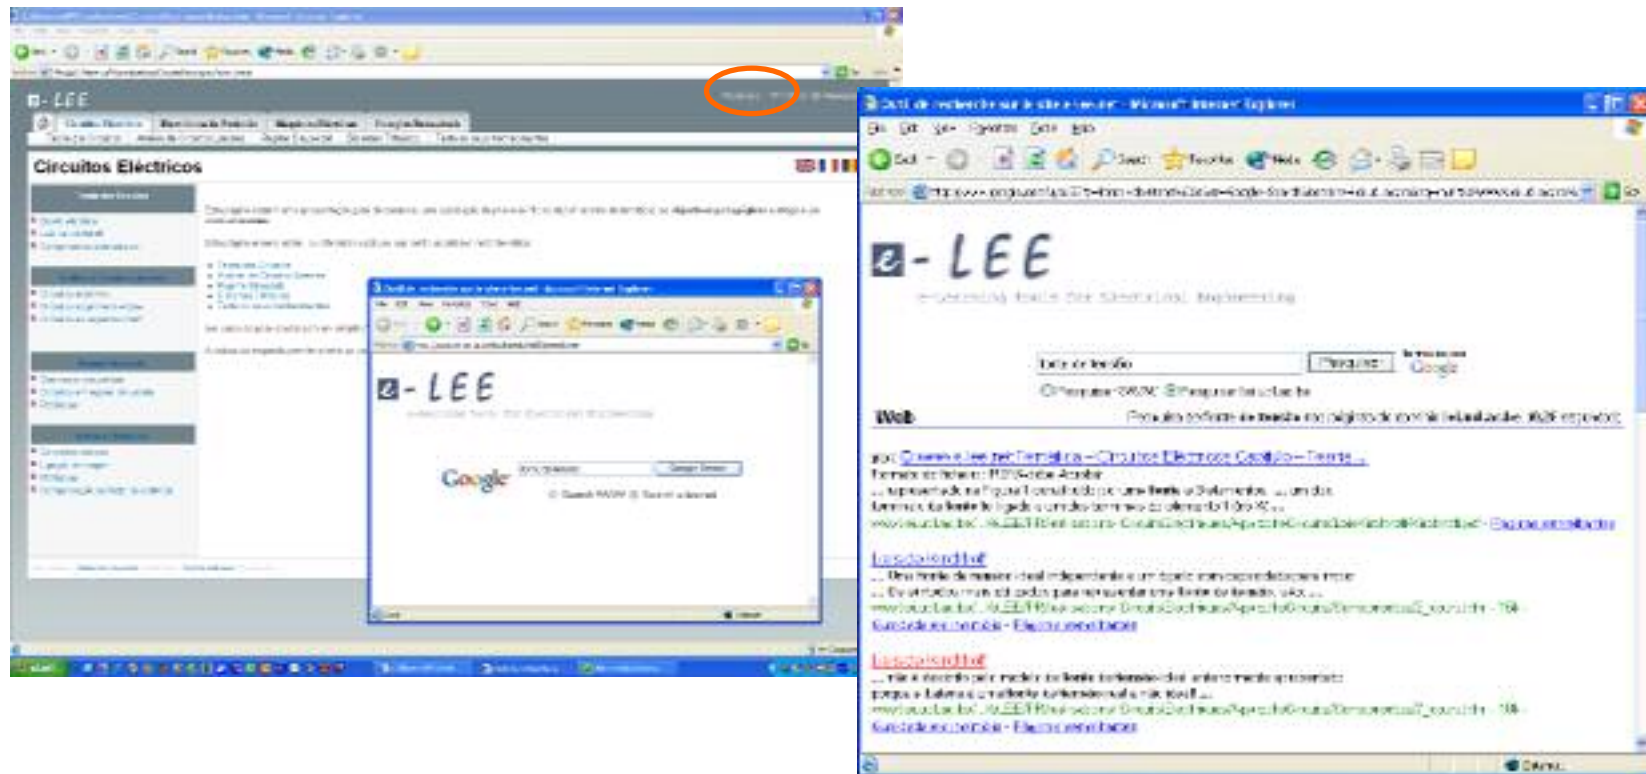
e-LEE

Circuitos Eléctricos

e-LEE

Google

e-LEE

e-Learning Tools for Electrical Engineering

Fonte de tensão

Pesquisar

Google

Web

Google

Fonte de tensão

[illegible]

Web

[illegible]

Formato do ficheiro: PDF/Adobe Acrobat

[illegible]

Fonte de tensão

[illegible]

Fonte de tensão

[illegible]

Done